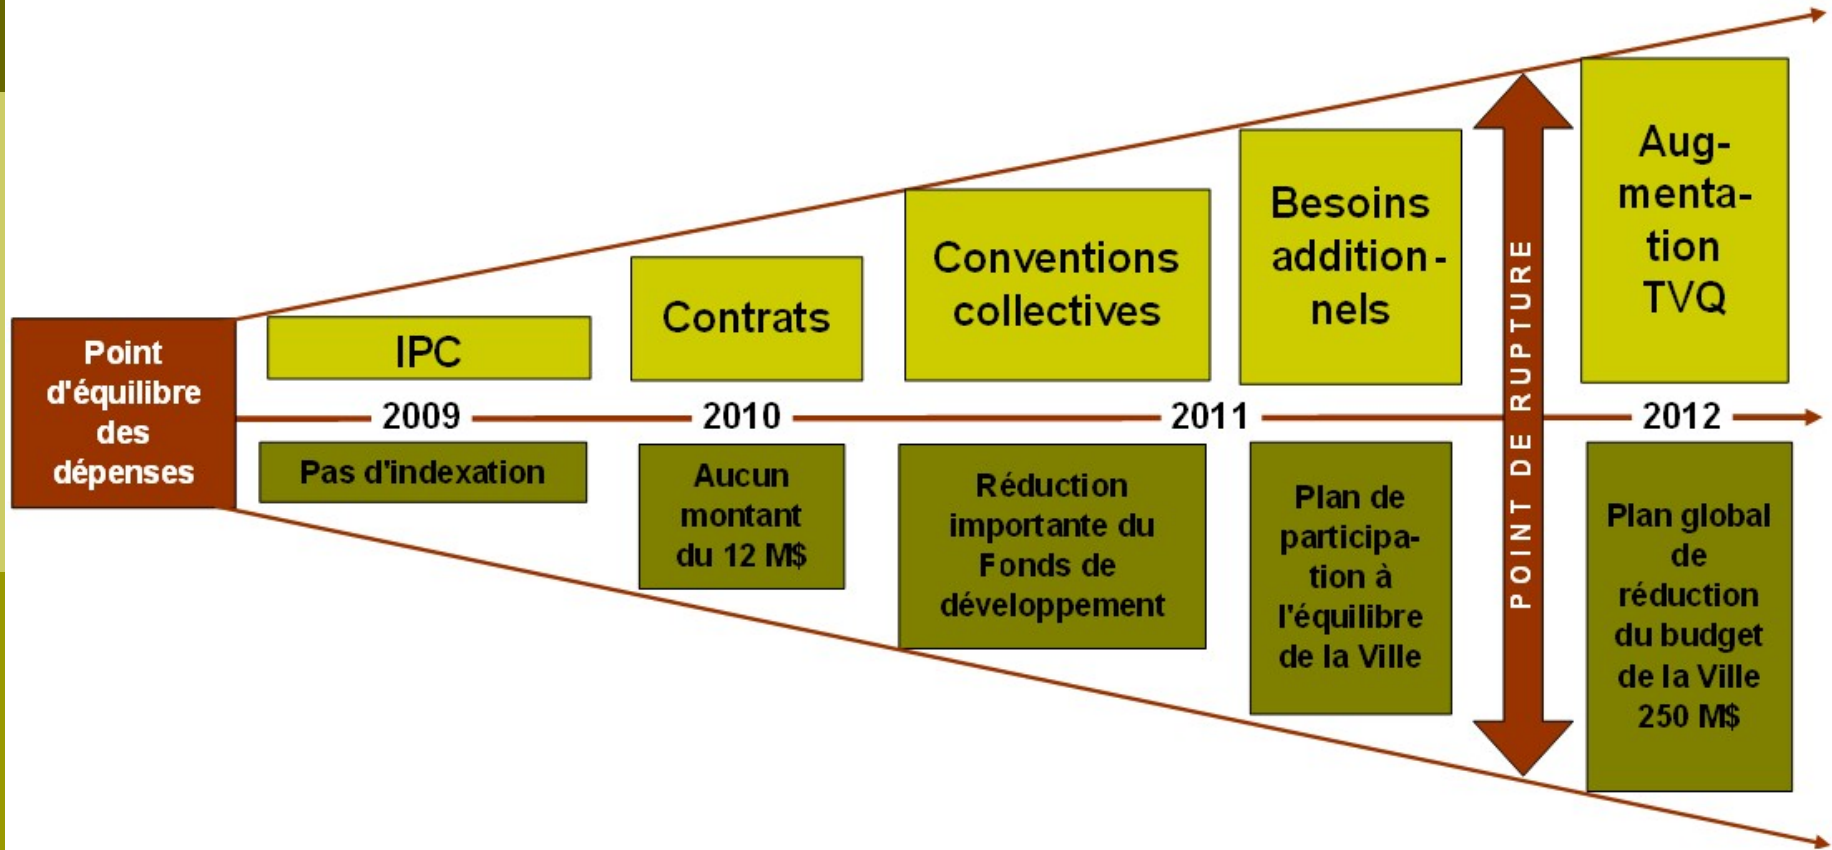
Point d'équilibre des dépenses

IPC

Contrats

Conventions collectives

Besoins additionnels

Augmentation TVQ

2009

2010

2011

2012

Pas d'indexation

Aucun montant du 12 M$

Réduction importante du Fonds de développement

Plan de participation à l'équilibre de la Ville

POINT DE RUPTURE

Plan global de réduction du budget de la Ville 250 M$